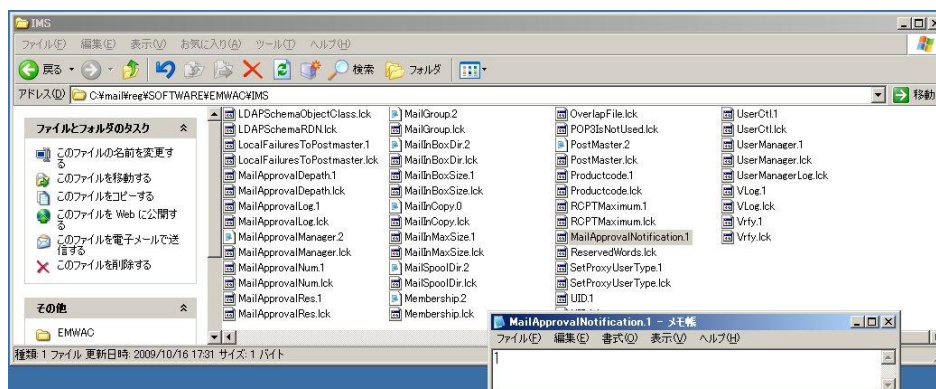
IMS

ファイル(F) 編集(E) 表示(V) お気に入り(A) ツール(T) ヘルプ(H)

戻る 検索 フォルダ

アドレス(D) C:¥mail¥reg¥SOFTWARE¥EMWAC¥IMS

移動

ファイルとフォルダのタスク

このファイルの名前を変更する
このファイルを移動する
このファイルをコピーする
このファイルを Web に公開する
このファイルを電子メールで送信する
このファイルを削除する

その他

EMWAC

LDAPSchemaObjectClass.lck
LDAPSchemaRDN.lck
LocalFailuresToPostmaster.1
LocalFailuresToPostmaster.lck
MailApprovalDepath.1
MailApprovalDepath.lck
MailApprovalLog.1
MailApprovalLog.lck
MailApprovalManager.2
MailApprovalManager.lck
MailApprovalNum.1
MailApprovalNum.lck
MailApprovalRes.1
MailApprovalRes.lck

MailGroup.2
MailGroup.lck
MailInBoxDir.2
MailInBoxDir.lck
MailInBoxSize.1
MailInBoxSize.lck
MailInCopy.0
MailInCopy.lck
MailInMaxSize.1
MailInMaxSize.lck
MailSpoolDir.2
MailSpoolDir.lck
Membership.2
Membership.lck

OverlapFile.lck
POP3IsNotUsed.lck
PostMaster.2
PostMaster.lck
Productcode.1
Productcode.lck
RCPTMaximum.1
RCPTMaximum.lck
MailApprovalNotification.1
ReservedWords.lck
SetProxyUserType.1
SetProxyUserType.lck
UID.1

UserCtl.1
UserCtl.lck
UserManager.1
UserManager.lck
UserManagerLog.lck
VLog.1
VLog.lck
Vrfy.1
Vrfy.lck

種類: 1 ファイル 更新日時: 2009/10/16 17:31 サイズ: 1 バイト

MailApprovalNotification.1 - メモ帳

ファイル(F) 編集(E) 書式(O) 表示(V) ヘルプ(H)

1